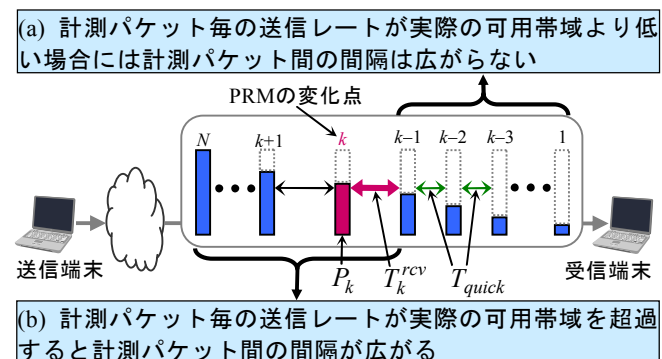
(a) 計測パケット毎の送信レートが実際の可用帯域より低い場合には計測パケット間の間隔は広がらない

PRMの変化点

$N$

$k$+1

$k$

$k$–1

$k$–2

$k$–3

1

送信端末

$P_k$

$T_k^{rcv}$

$T_{quick}$

受信端末

(b) 計測パケット毎の送信レートが実際の可用帯域を超過すると計測パケット間の間隔が広がる